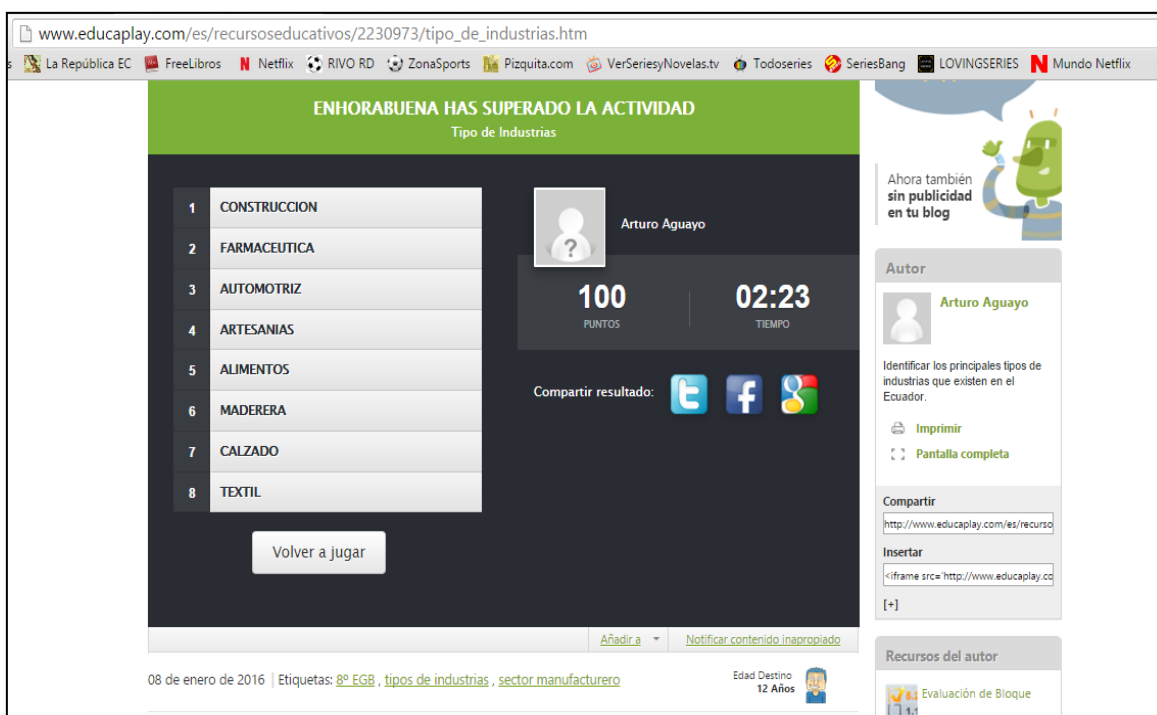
www.educaplay.com/es/recursoseducativos/2230973/tipo_de_industrias.htm

La República EC  FreeLibros  Netflix  RIVO RD  ZonaSports  Pizquita.com  VerSeriesyNovelas.tv  Todoseries  SeriesBang  LOVINGSERIES  Mundo Netflix

ENHORABUENA HAS SUPERADO LA ACTIVIDAD
Tipo de Industrias

| | |
|---|---|
| 1 | CONSTRUCCION |
| 2 | FARMACEUTICA |
| 3 | AUTOMOTRIZ |
| 4 | ARTESANIAS |
| 5 | ALIMENTOS |
| 6 | MADERERA |
| 7 | CALZADO |
| 8 | TEXTIL |

Arturo Aguayo

100
PUNTOS

02:23
TIEMPO

Compartir resultado:

Volver a jugar

Ahora también sin publicidad en tu blog

Autor

Arturo Aguayo

Identificar los principales tipos de industrias que existen en el Ecuador.

Imprimir

Pantalla completa

Compartir
http://www.educaplay.com/es/recurso

Insertar
<iframe src='http://www.educaplay.co

[+]

Añadir a

Notificar contenido inapropiado

08 de enero de 2016 | Etiquetas: 8º EGB , tipos de industrias , sector manufacturero

Edad Destino
12 Años

Recursos del autor

Evaluación de Bloque